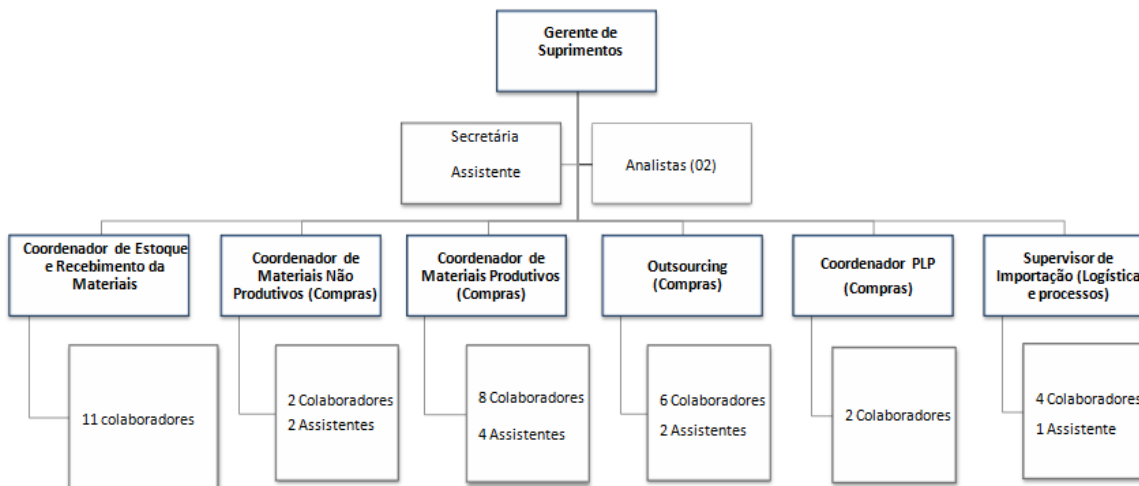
Gerente de Suprimentos

Secretária

Assistente

Analistas (02)

Coordenador de Estoque e Recebimento da Materiais

11 colaboradores

Coordenador de Materiais Não Produtivos (Compras)

2 Colaboradores
2 Assistentes

Coordenador de Materiais Produtivos (Compras)

8 Colaboradores
4 Assistentes

Outsourcing (Compras)

6 Colaboradores
2 Assistentes

Coordenador PLP (Compras)

2 Colaboradores

Supervisor de Importação (Logística e processos)

4 Colaboradores
1 Assistente